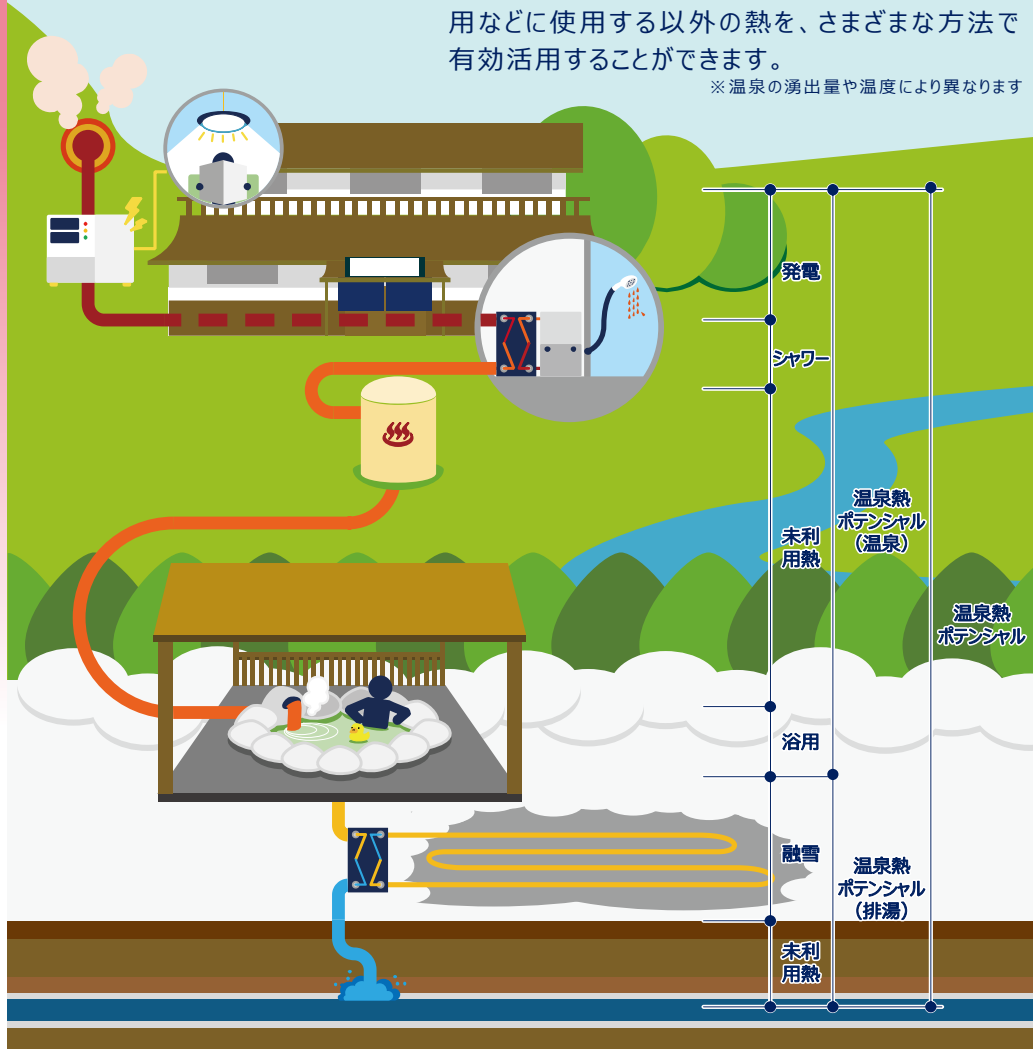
用などに使用する以外の熱を、さまざまな方法で有効活用することができます。
※温泉の湧出量や温度により異なります

発電

シャワー

未利用熱

温泉熱ポテンシャル（温泉）

温泉熱ポテンシャル

浴用

融雪

温泉熱ポテンシャル（排湯）

未利用熱